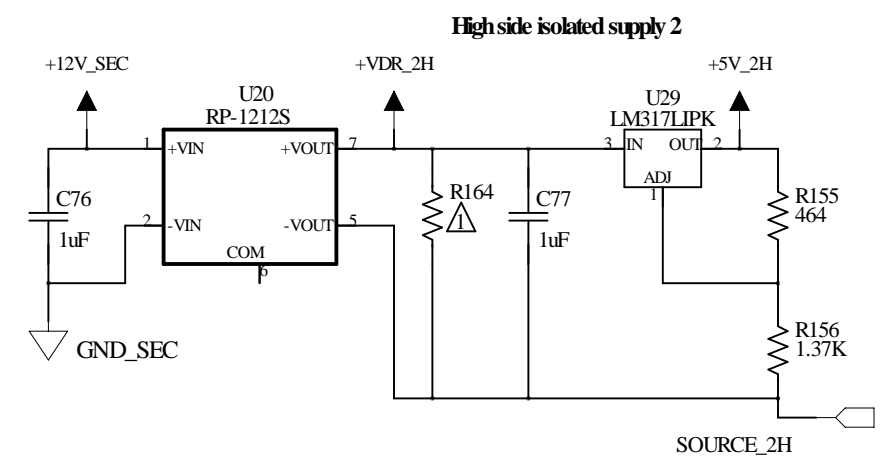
High side isolated supply 2

+12V_SEC

+VDR_2H

+5V_2H

U20
RP-1212S

U29
LM317LIPK

1 +VIN

+VOUT 7

3 IN

OUT 2

ADJ
1

C76
1uF

2 -VIN

-VOUT 5

COM
6

R164
1

C77
1uF

R155
464

R156
1.37K

GND_SEC

SOURCE_2H